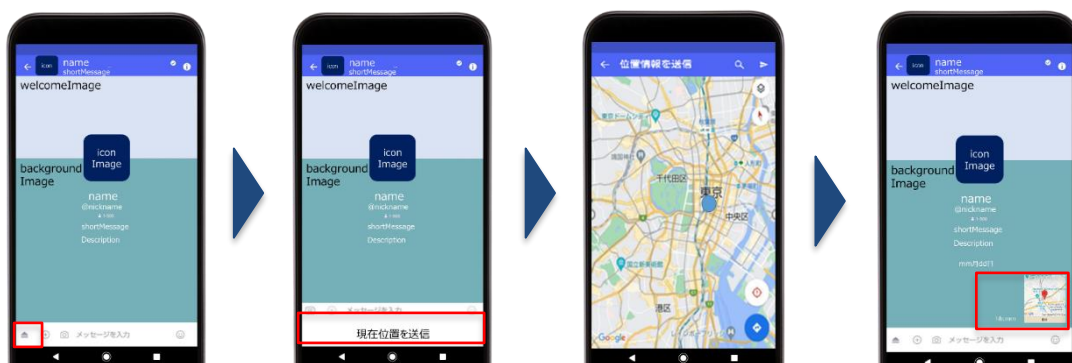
icon name shortMessage

welcomeImage

icon Image

background Image

name
@nickname
shortMessage
Description

メッセージを入力

icon name shortMessage

welcomeImage

icon Image

background Image

name
@nickname
shortMessage
Description

メッセージを入力

現在位置を送信

位置情報を送信

千代田区

東京

中央区

港区

Google

icon name shortMessage

welcomeImage

icon Image

background Image

name
@nickname
shortMessage
Description

mm/dd/Д

メッセージを入力